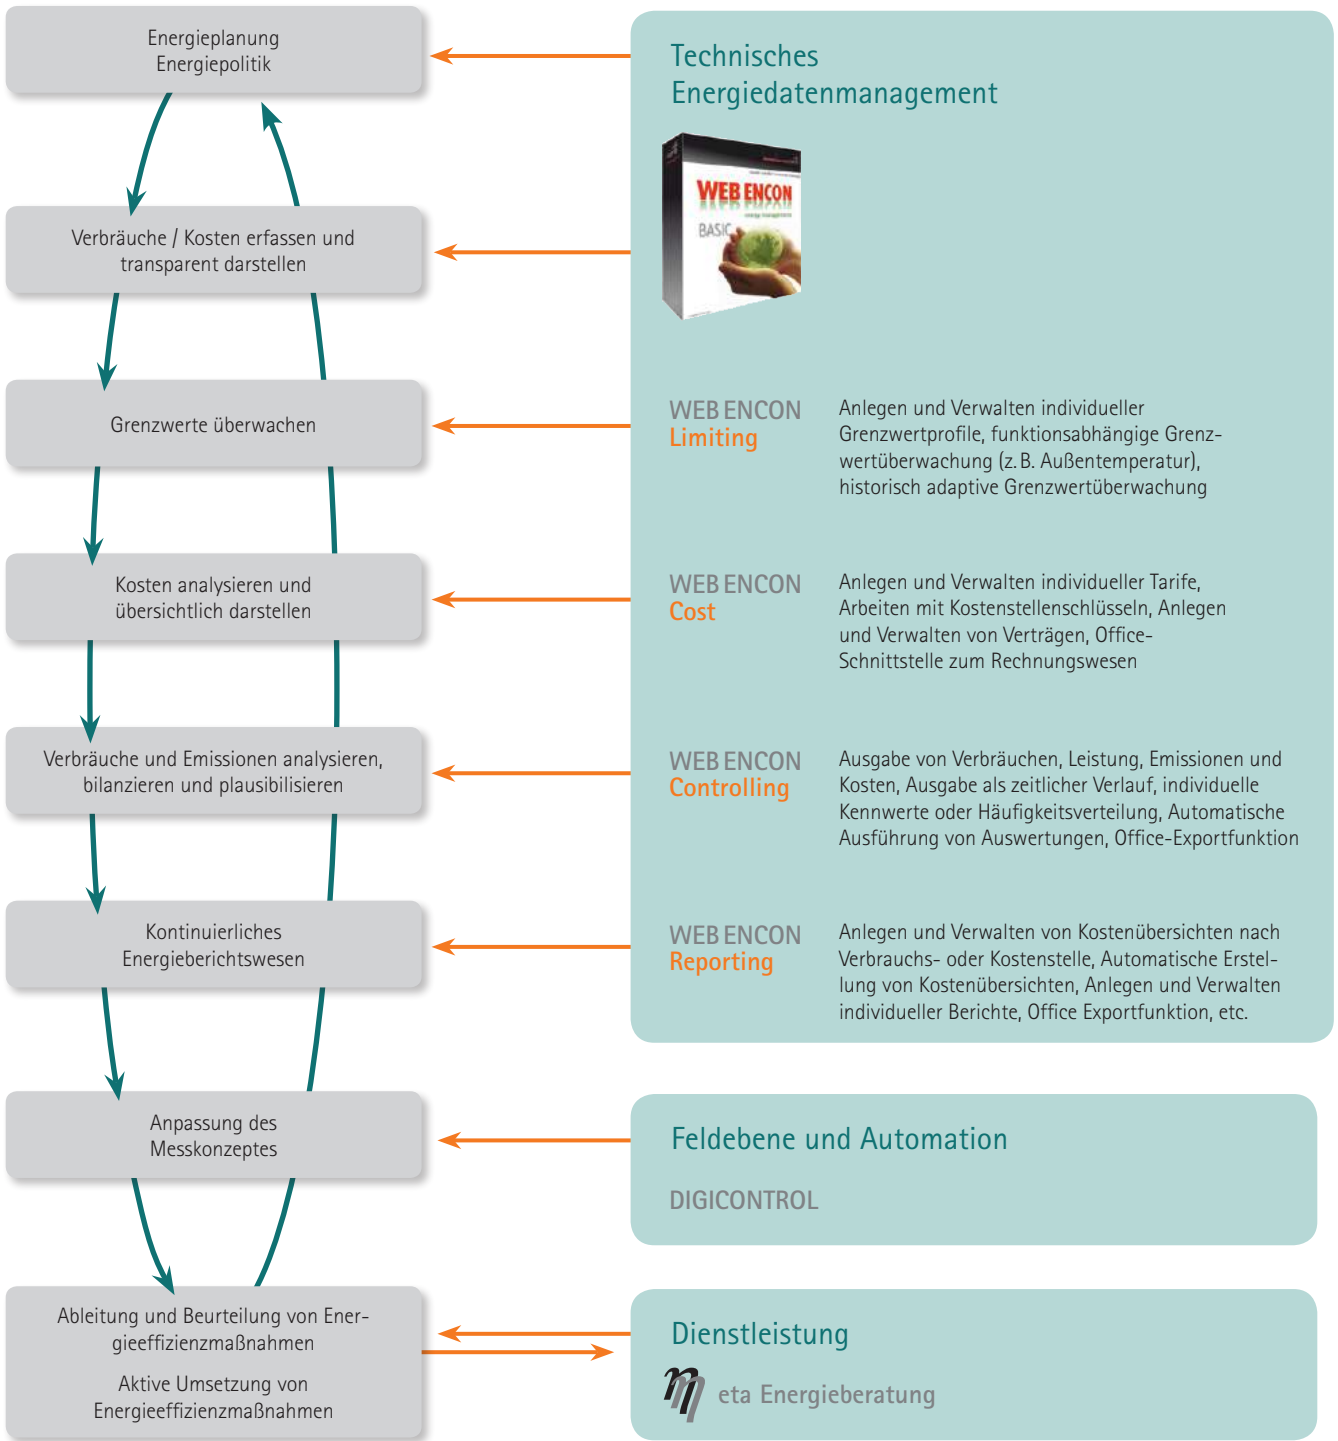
Energieplanung
Energiepolitik

Verbräuche / Kosten erfassen und transparent darstellen

Grenzwerte überwachen

Kosten analysieren und übersichtlich darstellen

Verbräuche und Emissionen analysieren, bilanzieren und plausibilisieren

Kontinuierliches Energieberichtswesen

Anpassung des Messkonzeptes

Ableitung und Beurteilung von Energieeffizienzmaßnahmen

Aktive Umsetzung von Energieeffizienzmaßnahmen

Technisches Energiedatenmanagement

WEB ENCON
BASIC

WEB ENCON Limiting

Anlegen und Verwalten individueller Grenzwertprofile, funktionsabhängige Grenzwertüberwachung (z. B. Außentemperatur), historisch adaptive Grenzwertüberwachung

WEB ENCON Cost

Anlegen und Verwalten individueller Tarife, Arbeiten mit Kostenstellenschlüsseln, Anlegen und Verwalten von Verträgen, Office-Schnittstelle zum Rechnungswesen

WEB ENCON Controlling

Ausgabe von Verbräuchen, Leistung, Emissionen und Kosten, Ausgabe als zeitlicher Verlauf, individuelle Kennwerte oder Häufigkeitsverteilung, Automatische Ausführung von Auswertungen, Office-Exportfunktion

WEB ENCON Reporting

Anlegen und Verwalten von Kostenübersichten nach Verbrauchs- oder Kostenstelle, Automatische Erstellung von Kostenübersichten, Anlegen und Verwalten individueller Berichte, Office Exportfunktion, etc.

Feldebene und Automation

DIGICONTROL

Dienstleistung

eta Energieberatung